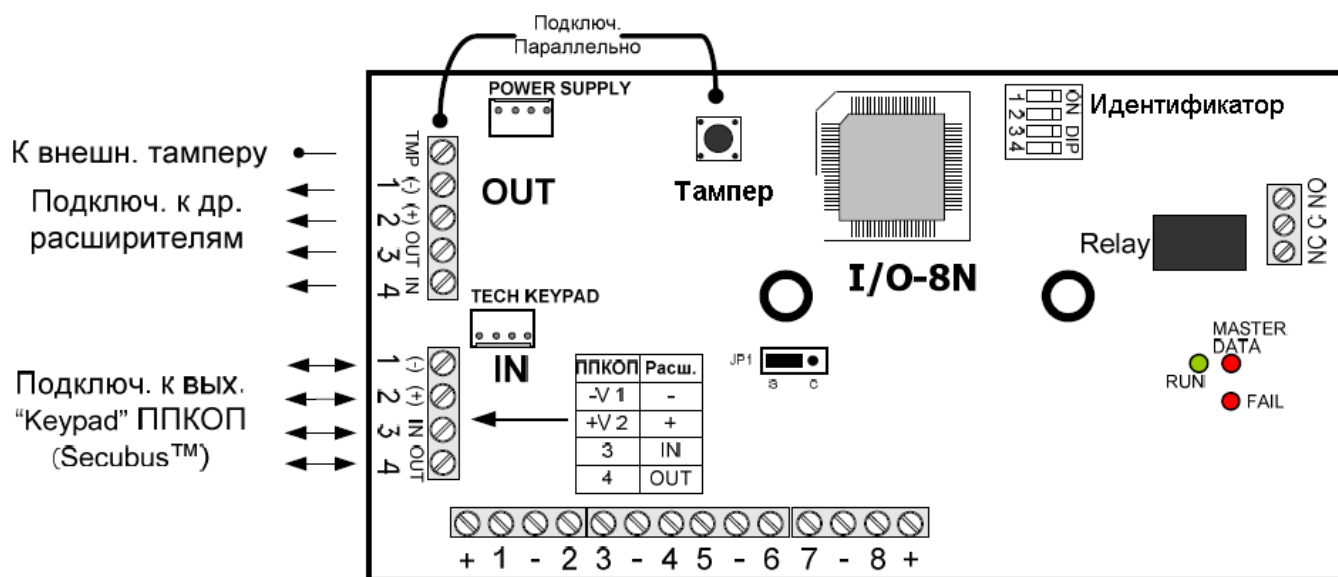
Подключ. Параллельно

POWER SUPPLY

ON DIP
1 2 3 4

Идентификатор

К внешн. тамперу

Подключ. к др. расширителям

TMP (-) (+) OUT IN
1 2 3 4

OUT

Тампер

NO C NC

Relay

I/O-8N

TECH KEYPAD

IN

JP1
s c

MASTER DATA

RUN

FAIL

Подключ. к вых. "Keypad" ППКОП (Secubus™)

(-) (+) IN OUT
1 2 3 4

| ППКОП | Расш. |
|---|---|
| -V 1 | - |
| +V 2 | + |
| 3 | IN |
| 4 | OUT |

+ 1 - 2 3 - 4 5 - 6 7 - 8 +